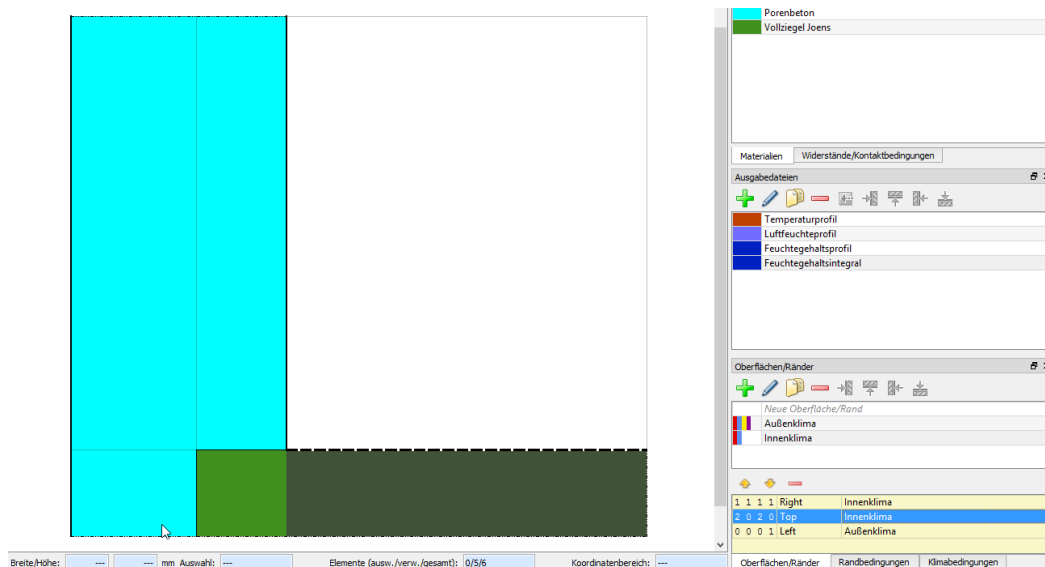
Porenbeton
Vollziegel Joens

Materialien | Widerstände/Kontaktbedingungen

Ausgabedateien

Temperaturprofil
Luftfeuchteprofil
Feuchtegehaltsprofil
Feuchtegehaltsintegral

Oberflächen/Ränder

Neue Oberfläche/Rand
Außenklima
Innenklima

| | | |
|---|---|---|
| 1 1 1 1 | Right | Innenklima |
| 2 0 2 0 | Top | Innenklima |
| 0 0 0 1 | Left | Außenklima |

Breite/Höhe: --- --- mm Auswahl: --- Elemente (ausw./verw./gesamt): 0/5/6 Koordinatenbereich: ---

Oberflächen/Ränder | Randbedingungen | Klimabedingungen